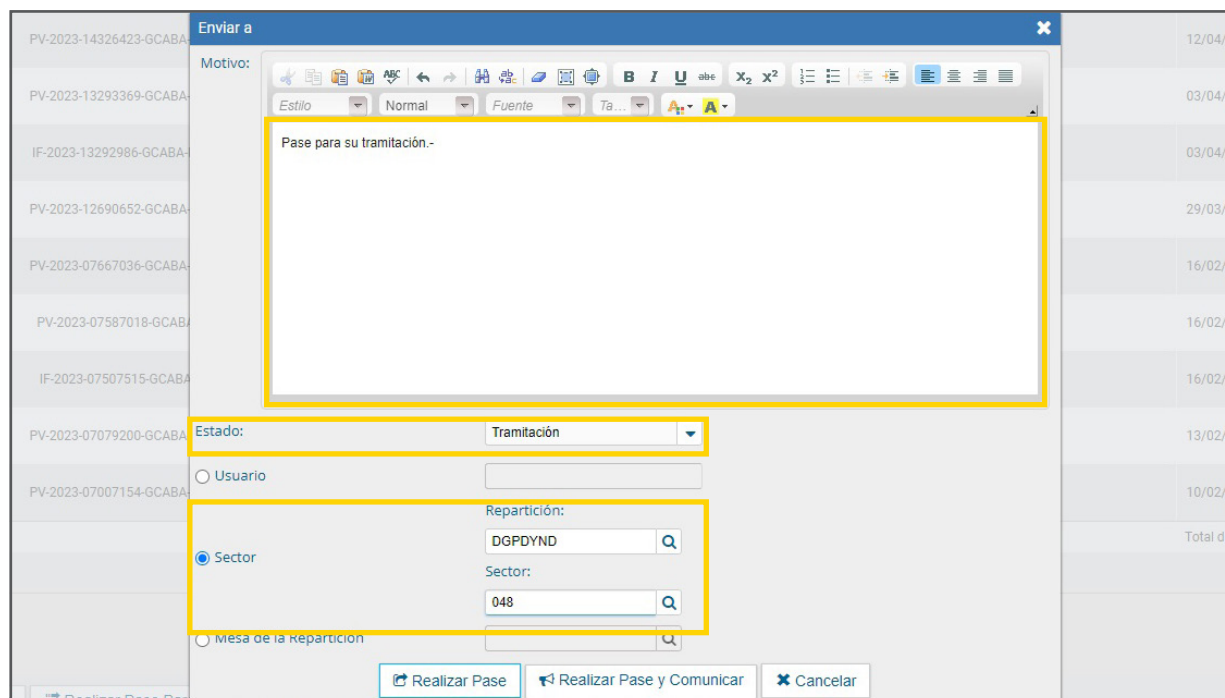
PV-2023-14326423-GCABA-
PV-2023-13293369-GCABA-
IF-2023-13292986-GCABA-
PV-2023-12690652-GCABA-
PV-2023-07667036-GCABA-
PV-2023-07587018-GCABA
IF-2023-07507515-GCABA
PV-2023-07079200-GCABA
PV-2023-07007154-GCABA-

Enviar a

Motivo:

Estilo Normal Fuente Ta...

Pase para su tramitación.-

Estado: Tramitación

Usuario

Sector

Repartición:
DGPDYND

Sector:
048

Mesa de la Repartición

Realizar Pase
Realizar Pase y Comunicar
Cancelar

12/04/
03/04/
03/04/
29/03/
16/02/
16/02/
16/02/
13/02/
10/02/
Total d